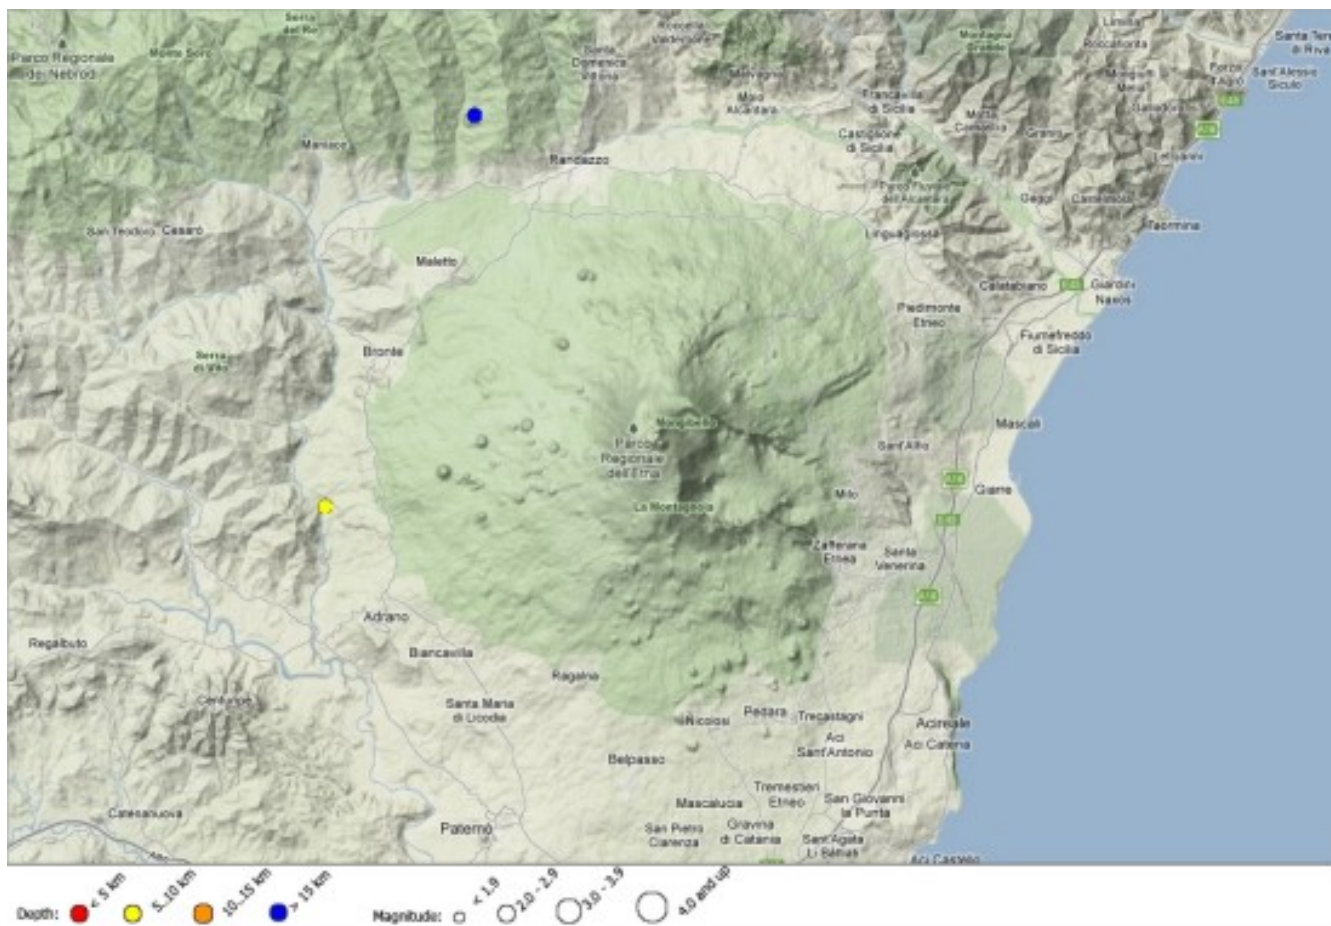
Serra del Re

Parco Regionale dei Nebrodi

Monte Soro

Floresta

Santa Domenica Vittoria

Roccella Valdemone

Malvagna

Mojo Alcantara

Francavilla di Sicilia

Montagna Grande

Limina

Roccafiorita

Santa Teresa di Riva

Forza d'Agrò

Sant'Alessio Siculo

Mongiuffi Melia

Gallodoro

Motta Camastra

Graniti

Castiglione di Sicilia

Letojanni

Maniace

Randazzo

Parco Fluviale dell'Alcantara

Gaggi

Castelmola

Taormina

San Teodoro

Cesarò

Linguaglossa

Maletto

Calatabiano

Giardini Naxos

Piedimonte Etneo

Fiumefreddo di Sicilia

Serra di Vito

Bronte

Mongibello

Parco Regionale dell'Etna

Mascali

Sant'Alfio

Milo

Giarre

La Montagnola

Zafferana Etnea

Santa Venerina

Adrano

Regalbuto

Biancavilla

Ragalna

Centuripe

Santa Maria di Licodia

Nicolosi

Pedara

Trecastagni

Acireale

Aci Sant'Antonio

Aci Catena

Belpasso

Trecastagni

Catenanuova

Mascalucia

Tremestieri Etneo

San Giovanni la Punta

Paternò

San Pietro Clarenza

Gravina di Catania

Sant'Agata Li Battiati

Aci Castello

Depth: < 5 km 5..10 km 10..15 km > 15 km

Magnitude: < 1.9 2.0 - 2.9 3.0 - 3.9 4.0 and up